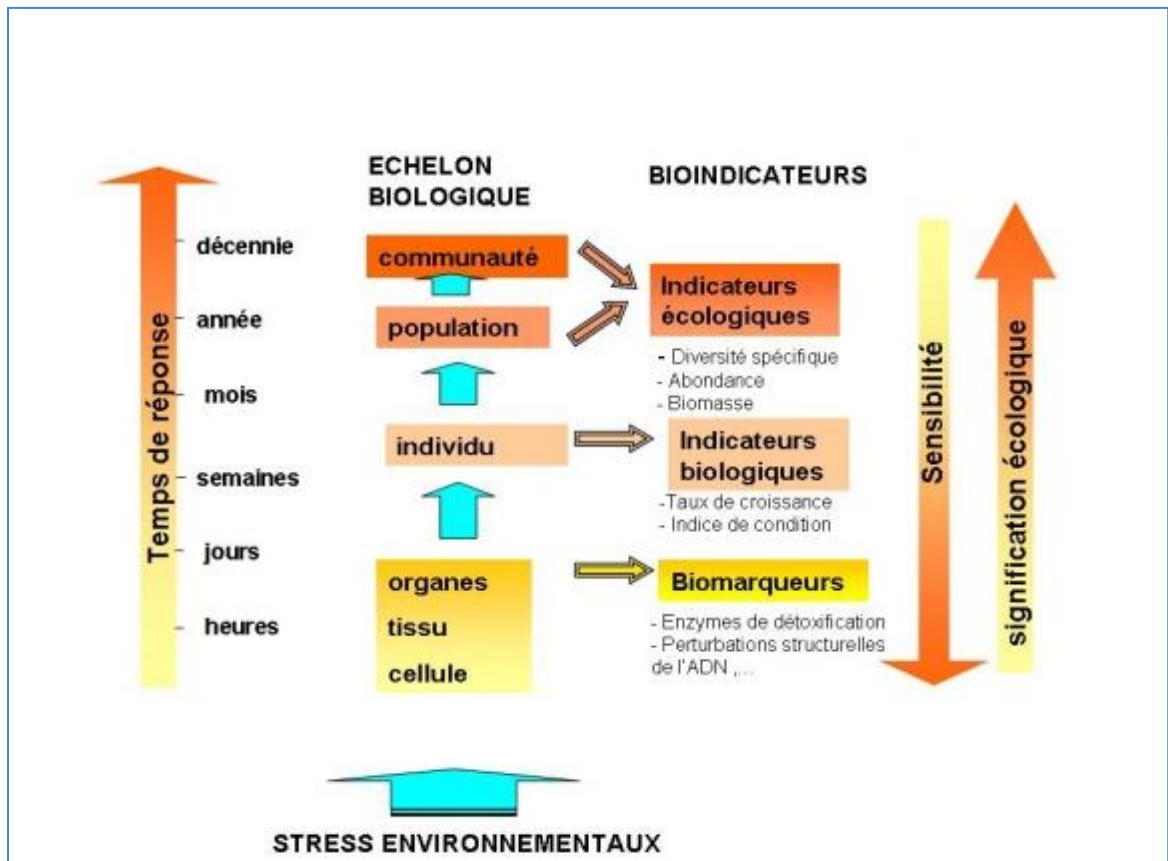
Temps de réponse

décennie

année

mois

semaines

jours

heures

ECHELON BIOLOGIQUE

communauté

population

individu

organes

tissu

cellule

BIOINDICATEURS

Indicateurs écologiques

- Diversité spécifique
- Abondance
- Biomasse

Indicateurs biologiques

-Taux de croissance
- Indice de condition

Biomarqueurs

- Enzymes de détoxification
- Perturbations structurelles de l'ADN ,...

Sensibilité

signification écologique

STRESS ENVIRONNEMENTAUX